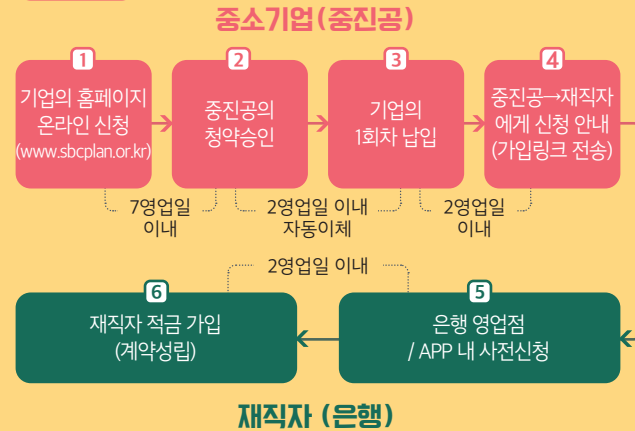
중소기업(중진공)

1
기업의 홈페이지 온라인 신청 (www.sbcplan.or.kr)

2
중진공의 청약승인

3
기업의 1회차 납입

4
중진공→재직자에게 신청 안내 (가입링크 전송)

7영업일 이내

2영업일 이내 자동이체

2영업일 이내

2영업일 이내

6
재직자 적금 가입 (계약성립)

5
은행 영업점 / APP 내 사전신청

재직자 (은행)